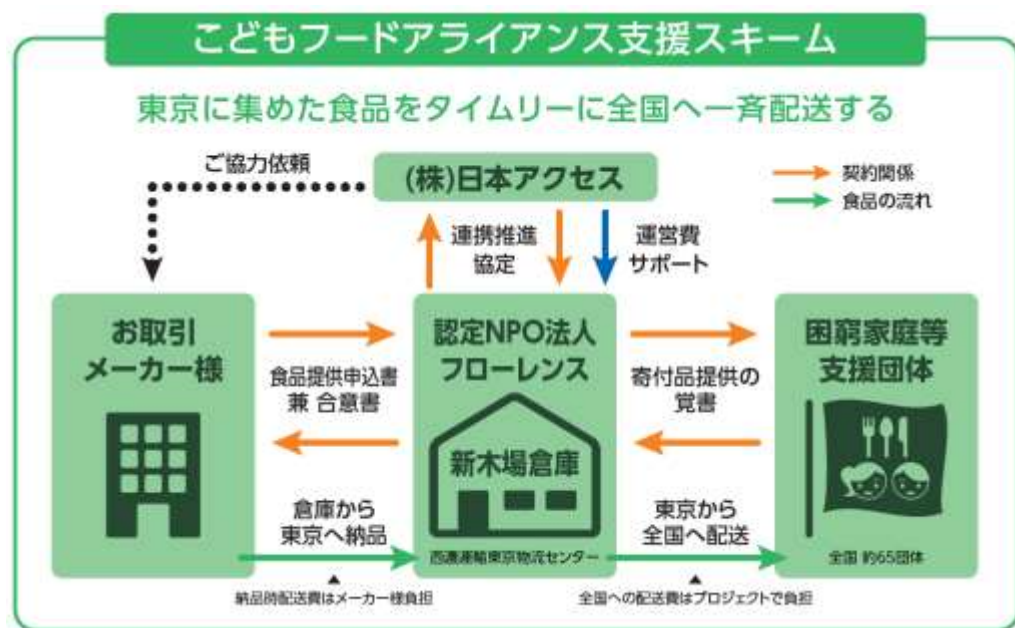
こどもフードアライアンス支援スキーム

東京に集めた食品をタイムリーに全国へ一斉配送する

ご協力依頼

(株)日本アクセス

契約関係
食品の流れ

連携推進
協定

運営費
サポート

お取引
メーカー様

食品提供申込書
兼 合意書

認定NPO法人
フローレンス

新木場倉庫

西濃運輸東京物流センター

寄付品提供の
覚書

困窮家庭等
支援団体

全国 約65団体

倉庫から
東京へ納品

東京から
全国へ配送

納品時配送費はメーカー様負担

全国への配送費はプロジェクトで負担